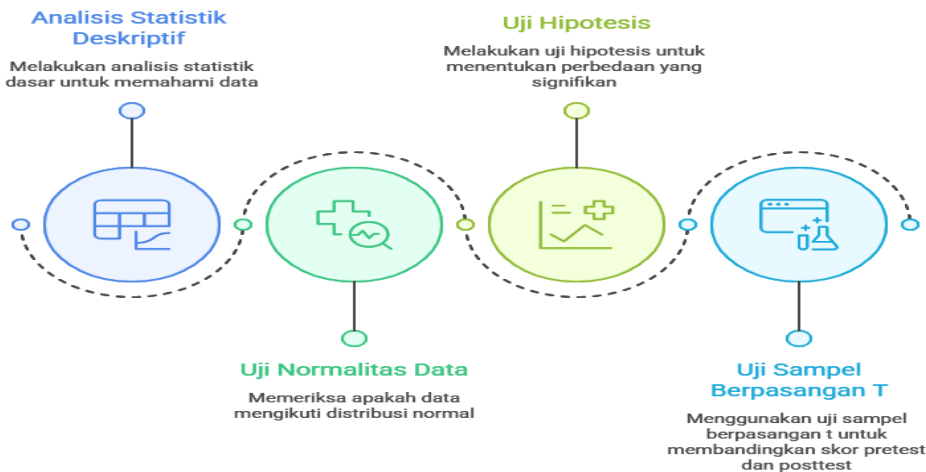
Analisis Statistik Deskriptif

Melakukan analisis statistik dasar untuk memahami data

Uji Hipotesis

Melakukan uji hipotesis untuk menentukan perbedaan yang signifikan

Uji Normalitas Data

Memeriksa apakah data mengikuti distribusi normal

Uji Sampel Berpasangan T

Menggunakan uji sampel berpasangan t untuk membandingkan skor pretest dan posttest